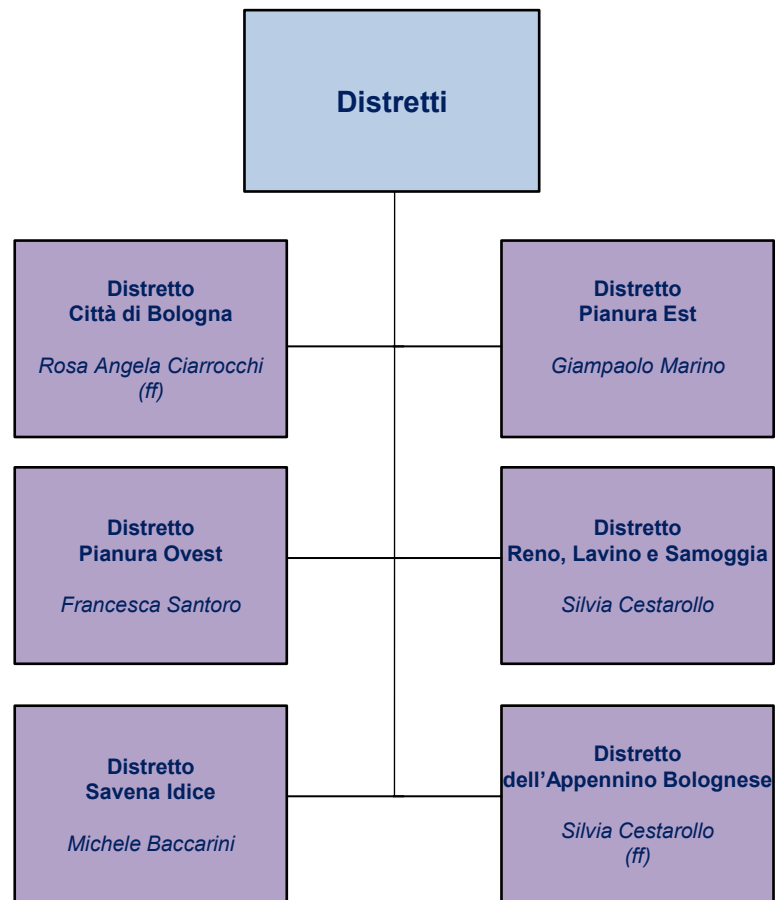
Distretti

Distretto
Città di Bologna

Rosa Angela Ciarrocchi (ff)

Distretto
Pianura Est

Giampaolo Marino

Distretto
Pianura Ovest

Francesca Santoro

Distretto
Reno, Lavino e Samoggia

Silvia Cestarollo

Distretto
Savena Idice

Michele Baccarini

Distretto
dell'Appennino Bolognese

Silvia Cestarollo (ff)